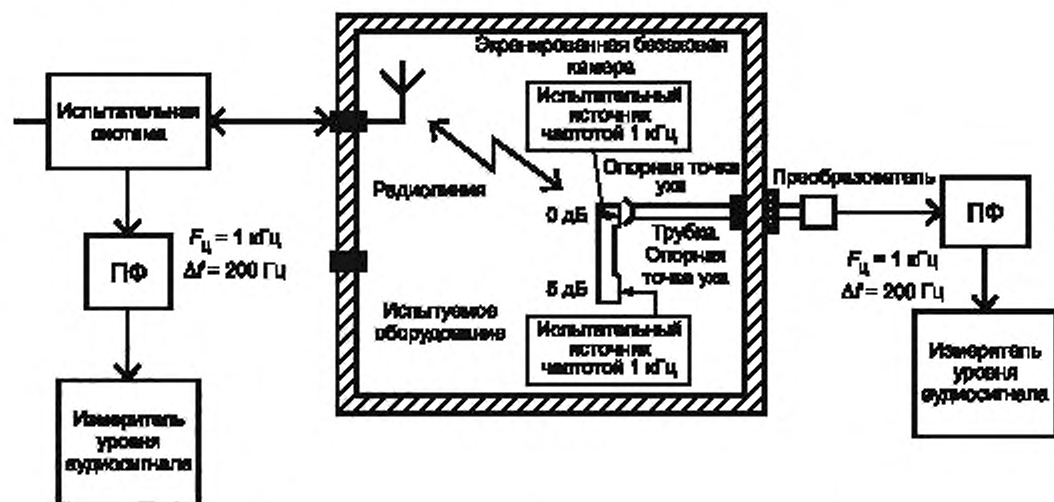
Испытательная система

ПФ

$F_ц$ = 1 кГц
$\Delta f$ = 200 Гц

Измеритель уровня аудиосигнала

Экранированная безэховая камера

Испытательный источник частотой 1 кГц

Радиолиния

Опорная точка уха

0 дБ

Трубка. Опорная точка уха

5 дБ

Испытуемое оборудование

Испытательный источник частотой 1 кГц

Преобразователь

ПФ

$F_ц$ = 1 кГц
$\Delta f$ = 200 Гц

Измеритель уровня аудиосигнала